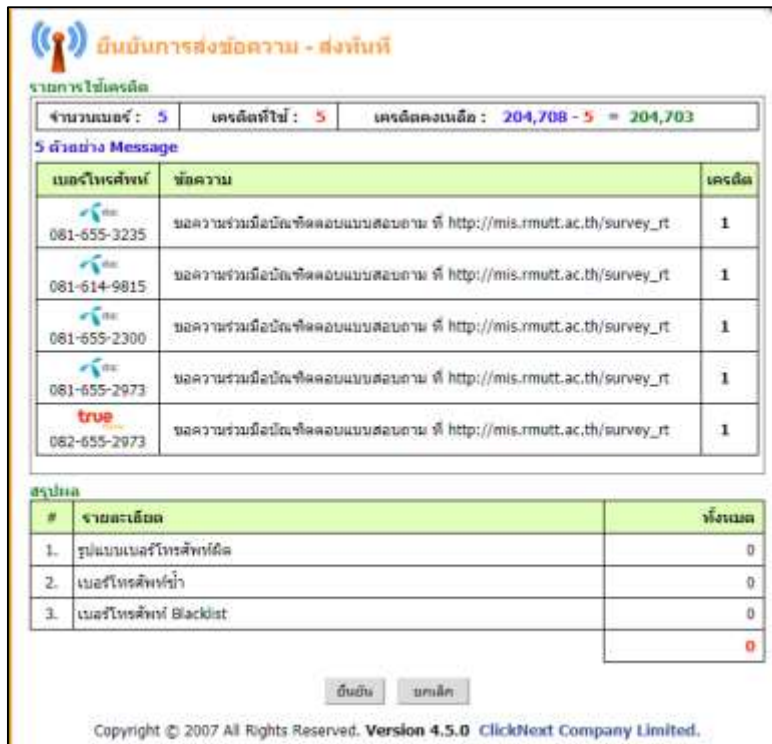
ยืนยันการส่งข้อความ - ส่งทันที

รายการใช้เครดิต

| จำนวนเบอร์ : 5 | เครดิตที่ใช้ : 5 | เครดิตคงเหลือ : 204,708 - 5 = 204,703 |
|---|---|---|

5 ตัวอย่าง Message

| เบอร์โทรศัพท์ | ข้อความ | เครดิต |
|---|---|---|
| 081-655-3235 | ขอความร่วมมือบัณฑิตตอบแบบสอบถาม ที่ http://mis.rmutt.ac.th/survey_rt | 1 |
| 081-614-9815 | ขอความร่วมมือบัณฑิตตอบแบบสอบถาม ที่ http://mis.rmutt.ac.th/survey_rt | 1 |
| 081-655-2300 | ขอความร่วมมือบัณฑิตตอบแบบสอบถาม ที่ http://mis.rmutt.ac.th/survey_rt | 1 |
| 081-655-2973 | ขอความร่วมมือบัณฑิตตอบแบบสอบถาม ที่ http://mis.rmutt.ac.th/survey_rt | 1 |
| true 082-655-2973 | ขอความร่วมมือบัณฑิตตอบแบบสอบถาม ที่ http://mis.rmutt.ac.th/survey_rt | 1 |

สรุปผล

| # | รายละเอียด | ทั้งหมด |
|---|---|---|
| 1. | รูปแบบเบอร์โทรศัพท์ผิด | 0 |
| 2. | เบอร์โทรศัพท์ซ้ำ | 0 |
| 3. | เบอร์โทรศัพท์ Blacklist | 0 |
| | | 0 |

ยืนยัน ยกเลิก

Copyright © 2007 All Rights Reserved. Version 4.5.0 ClickNext Company Limited.